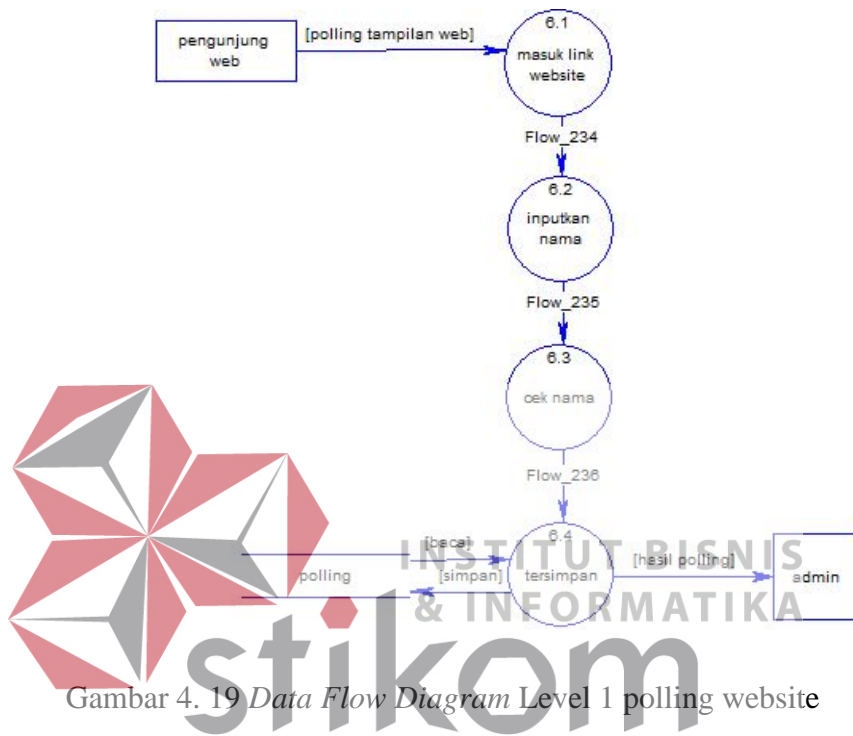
pengunjung web

[polling tampilan web]

6.1
masuk link website

Flow_234

6.2
inputkan nama

Flow_235

6.3
cek nama

Flow_236

6.4
tersimpan

[baca]

[simpan]

polling

[hasil polling]

admin

INSTITUT BISNIS
& INFORMATIKA

stikom

Gambar 4. 19 *Data Flow Diagram* Level 1 polling website